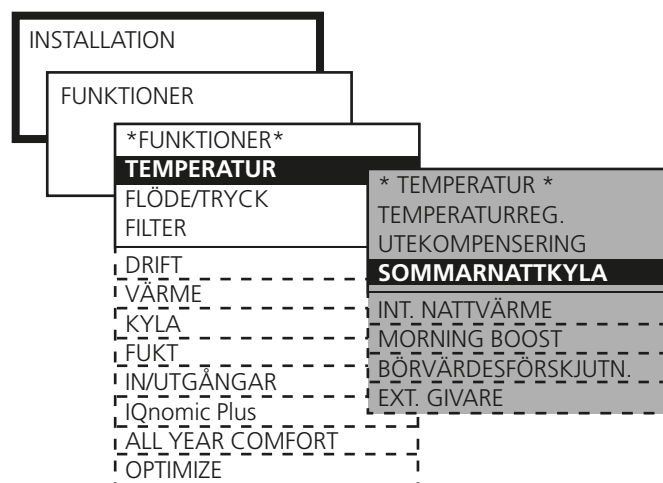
INSTALLATION

FUNKTIONER

*FUNKTIONER*
TEMPERATUR
FLÖDE/TRYCK
FILTER
DRIFT
VÄRME
KYLA
FUKT
IN/UTGÅNGAR
IQnomic Plus
ALL YEAR COMFORT
OPTIMIZE

* TEMPERATUR *
TEMPERATURREG.
UTEKOMPENSERING
SOMMARNATTKYLA
INT. NATTVÄRME
MORNING BOOST
BÖRVÄRDESFÖRSKJUTN.
EXT. GIVARE